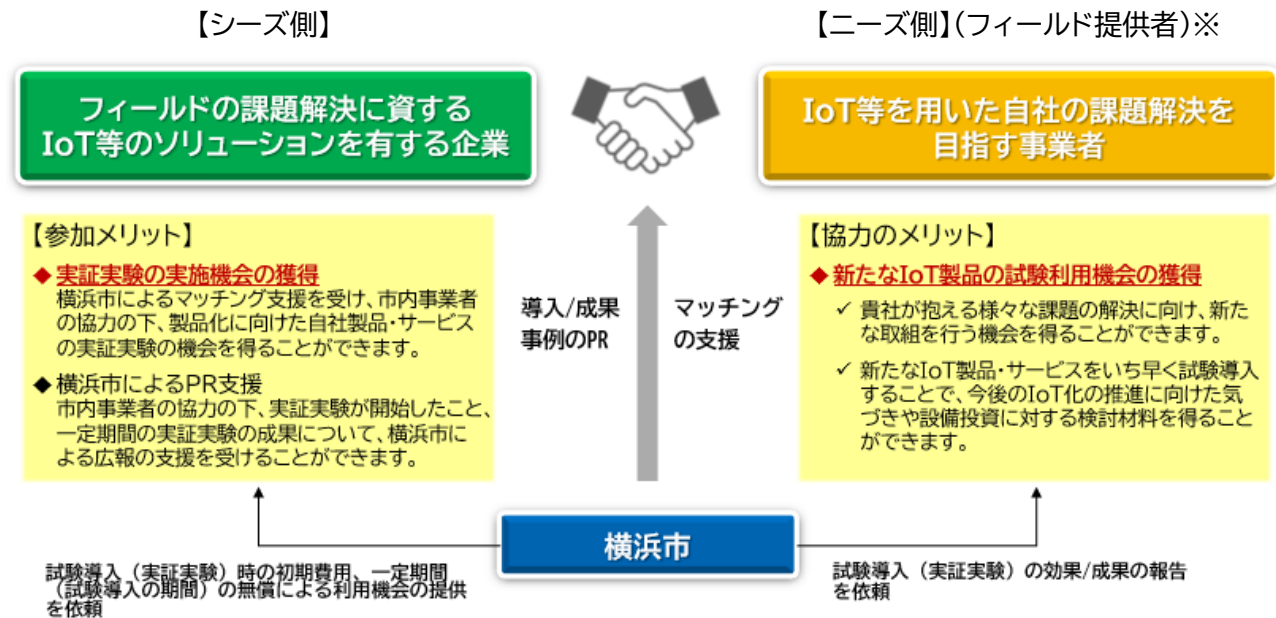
【シーズ側】

【ニーズ側】(フィールド提供者)※

フィールドの課題解決に資する
IoT等のソリューションを有する企業

IoT等を用いた自社の課題解決を
目指す事業者

【参加メリット】

◆ 実証実験の実施機会の獲得
横浜市によるマッチング支援を受け、市内事業者の協力の下、製品化に向けた自社製品・サービスの実証実験の機会を得ることができます。

◆ 横浜市によるPR支援
市内事業者の協力の下、実証実験が開始したこと、一定期間の実証実験の成果について、横浜市による広報の支援を受けることができます。

導入/成果
事例のPR

マッチング
の支援

【協力のメリット】

◆ 新たなIoT製品の試験利用機会の獲得

✓ 貴社が抱える様々な課題の解決に向け、新たな取組を行う機会を得ることができます。

✓ 新たなIoT製品・サービスをいち早く試験導入することで、今後のIoT化の推進に向けた気づきや設備投資に対する検討材料を得ることができます。

横浜市

試験導入(実証実験)時の初期費用、一定期間(試験導入の期間)の無償による利用機会の提供を依頼

試験導入(実証実験)の効果/成果の報告を依頼